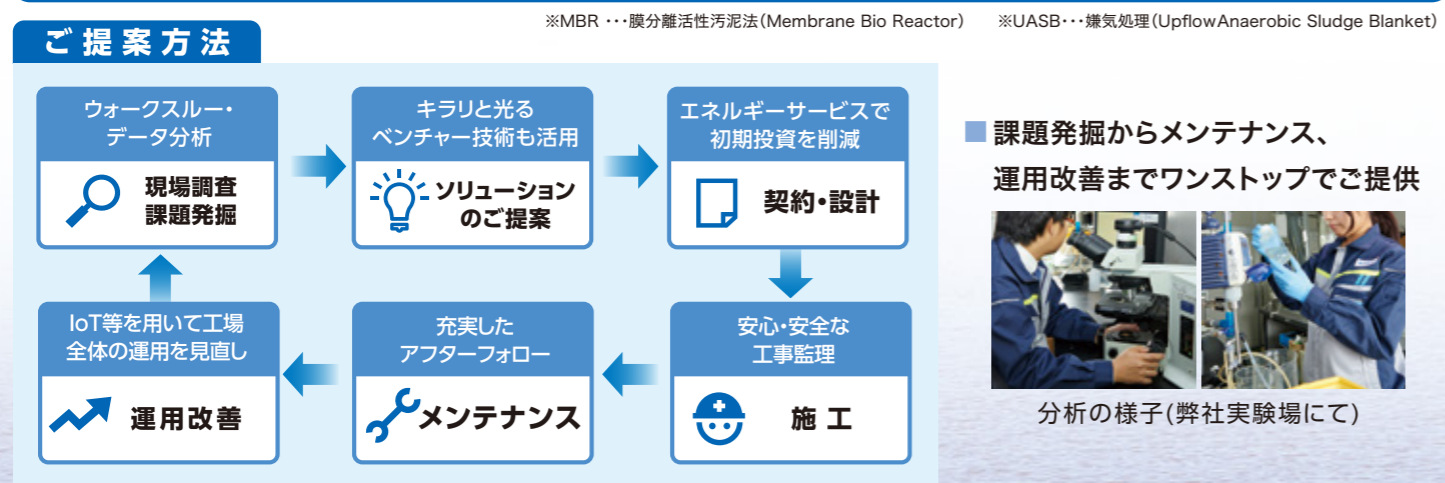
※MBR ・・・膜分離活性汚泥法(Membrane Bio Reactor)　※UASB・・・嫌気処理(UpflowAnaerobic Sludge Blanket)

ご提案方法

ウォークスルー・データ分析
現場調査
課題発掘

キラリと光るベンチャー技術も活用
ソリューションのご提案

エネルギーサービスで初期投資を削減
契約・設計

安心・安全な工事監理
施工

充実したアフターフォロー
メンテナンス

IoT等を用いて工場全体の運用を見直し
運用改善

■課題発掘からメンテナンス、運用改善までワンストップでご提供

分析の様子(弊社実験場にて)